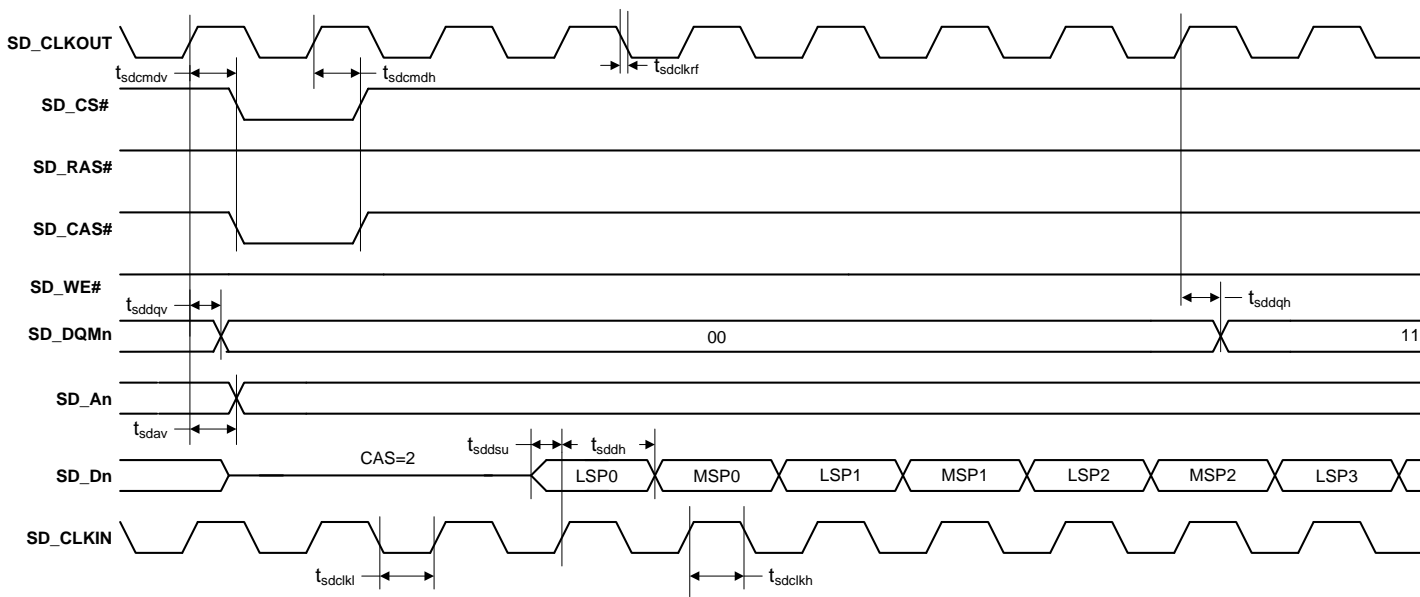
SD_CLKOUT

$t_{sdcmdv}$

$t_{sdcmdh}$

$t_{sdclkrf}$

SD_CS#

SD_RAS#

SD_CAS#

SD_WE#

$t_{sddqv}$

$t_{sddqh}$

SD_DQMn

00

11

SD_An

$t_{sdav}$

$t_{sddsu}$

$t_{sddh}$

CAS=2

SD_Dn

LSP0

MSP0

LSP1

MSP1

LSP2

MSP2

LSP3

SD_CLKIN

$t_{sdclkl}$

$t_{sdclkh}$